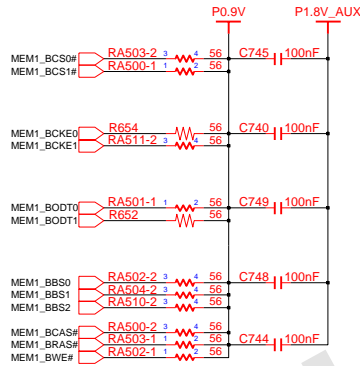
P0.9V
P1.8V_AUX
MEM1_BCS0#
MEM1_BCS1#
RA503-2 3 4 56
RA500-1 1 2 56
C745
100nF
MEM1_BCKE0
MEM1_BCKE1
R654 56
RA511-2 3 4 56
C740
100nF
MEM1_BODT0
MEM1_BODT1
RA501-1 1 2 56
R652 56
C749
100nF
MEM1_BBS0
MEM1_BBS1
MEM1_BBS2
RA502-2 3 4 56
RA504-2 3 4 56
RA510-2 3 4 56
C748
100nF
MEM1_BCAS#
MEM1_BRAS#
MEM1_BWE#
RA500-2 3 4 56
RA503-1 1 2 56
RA502-1 1 2 56
C744
100nF